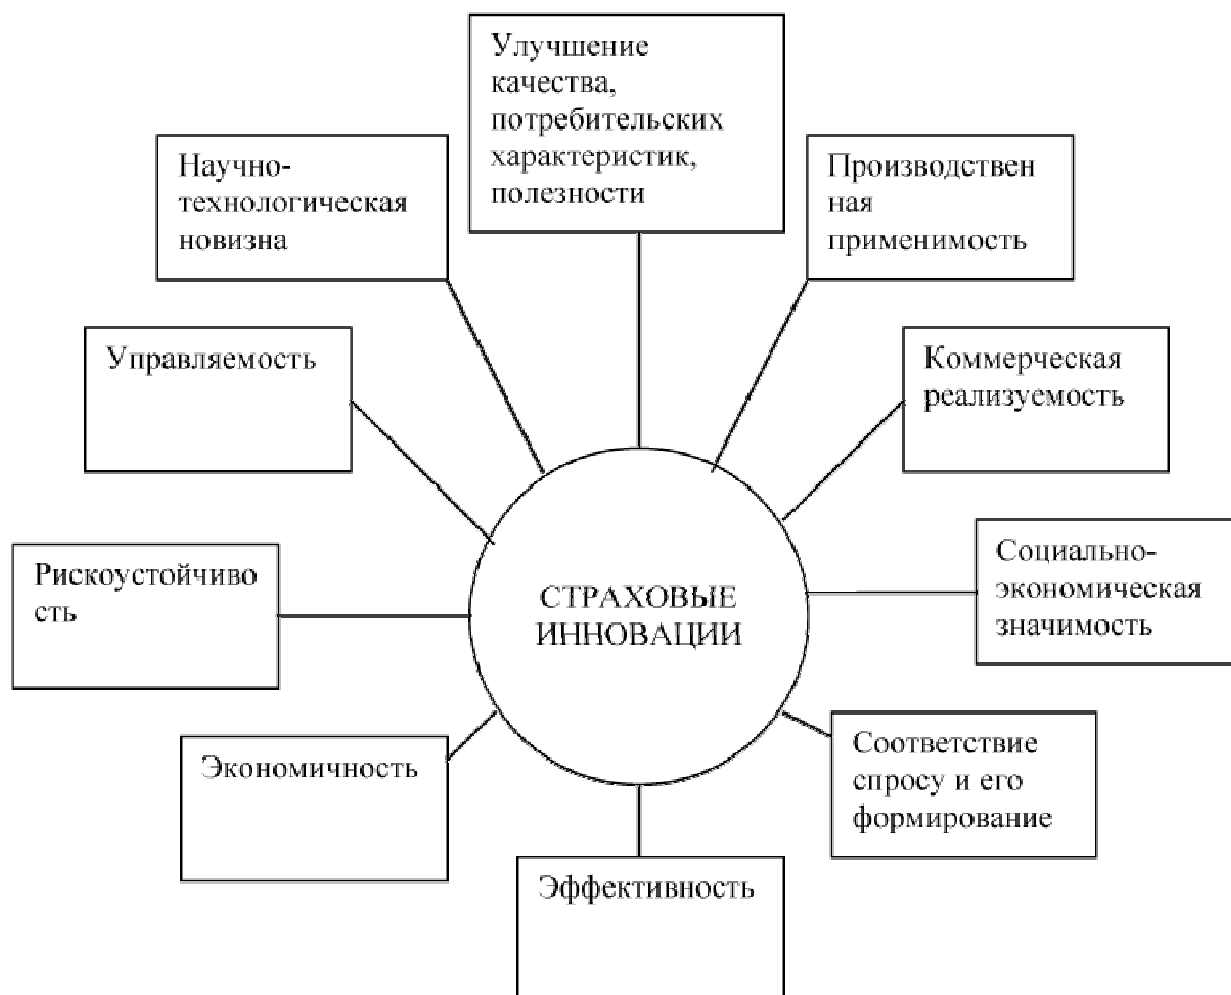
Улучшение качества, потребительских характеристик, полезности

Научно-технологическая новизна

Производствен ная применимость

Управляемость

Коммерческая реализуемость

Рискоустойчиво сть

СТРАХОВЫЕ ИННОВАЦИИ

Социально-экономическая значимость

Экономичность

Соответствие спросу и его формирование

Эффективность